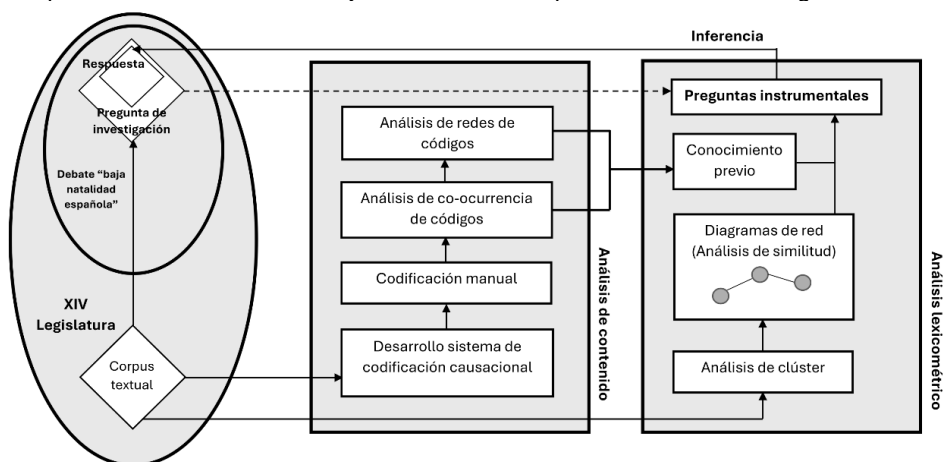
Inferencia

Respuesta

Pregunta de investigación

Debate "baja natalidad española"

XIV Legislatura

Corpus textual

Análisis de redes de códigos

Análisis de co-ocurrencia de códigos

Codificación manual

Desarrollo sistema de codificación causacional

Análisis de contenido

Preguntas instrumentales

Conocimiento previo

Diagramas de red (Análisis de similitud)

Análisis de clúster

Análisis lexicométrico